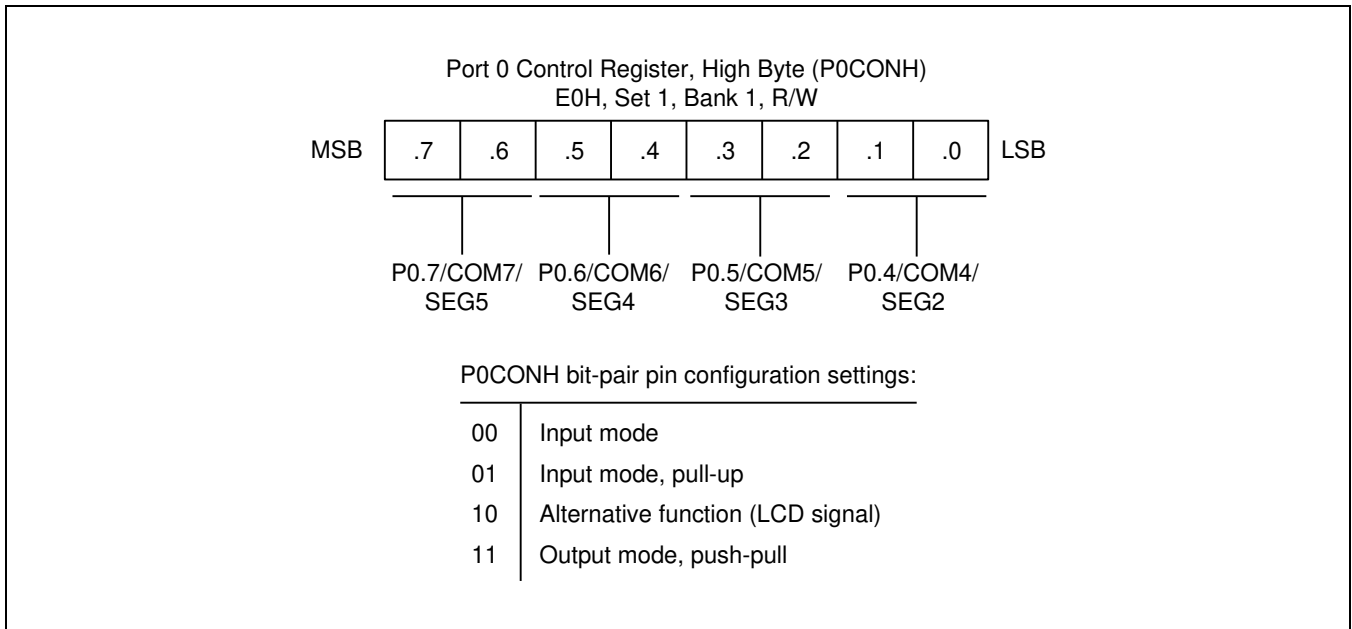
Port 0 Control Register, High Byte (P0CONH)
E0H, Set 1, Bank 1, R/W

| MSB | .7 | .6 | .5 | .4 | .3 | .2 | .1 | .0 | LSB |
|---|---|---|---|---|---|---|---|---|---|

P0.7/COM7/ SEG5

P0.6/COM6/ SEG4

P0.5/COM5/ SEG3

P0.4/COM4/ SEG2

P0CONH bit-pair pin configuration settings:

| | |
|---|---|
| 00 | Input mode |
| 01 | Input mode, pull-up |
| 10 | Alternative function (LCD signal) |
| 11 | Output mode, push-pull |